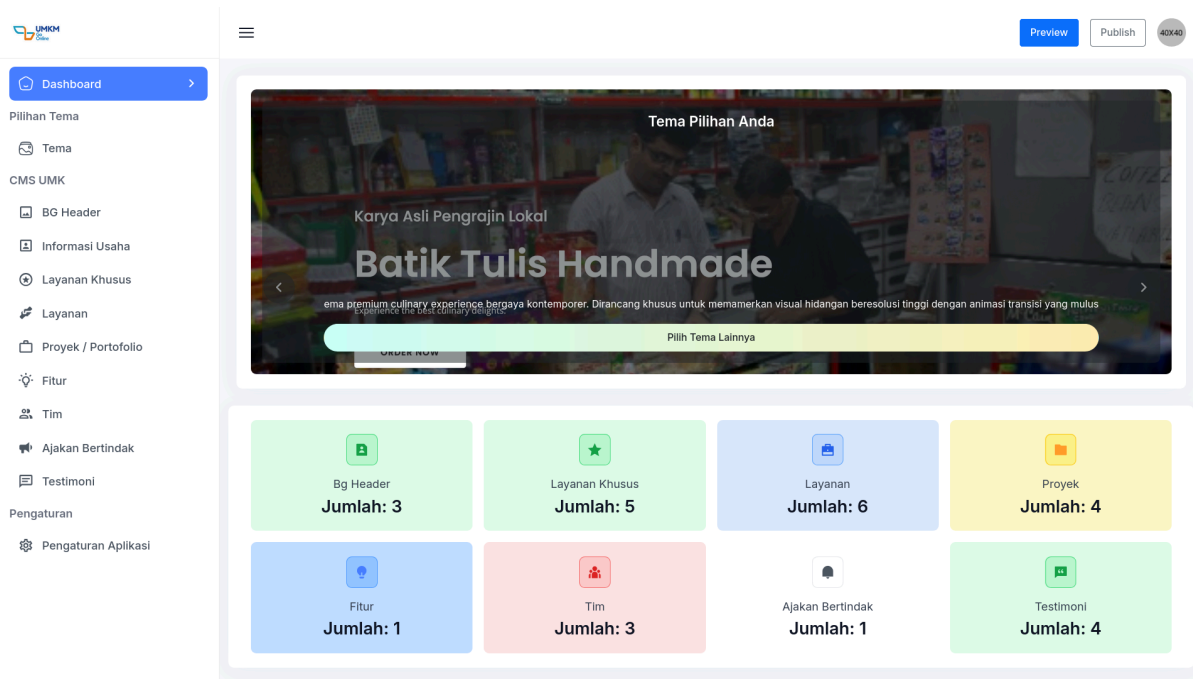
UMKM Go Online

Dashboard
Pilihan Tema
Tema
CMS UMK
BG Header
Informasi Usaha
Layanan Khusus
Layanan
Proyek / Portofolio
Fitur
Tim
Ajakan Bertindak
Testimoni
Pengaturan
Pengaturan Aplikasi

Preview
Publish
40X40

Tema Pilihan Anda

Karya Asli Pengrajin Lokal

Batik Tulis Handmade

ema premium culinary experience bergaya kontemporer. Dirancang khusus untuk memamerkan visual hidangan beresolusi tinggi dengan animasi transisi yang mulus

Experience the best culinary delights.

Pilih Tema Lainnya

ORDER NOW

Bg Header
Jumlah: 3

Layanan Khusus
Jumlah: 5

Layanan
Jumlah: 6

Proyek
Jumlah: 4

Fitur
Jumlah: 1

Tim
Jumlah: 3

Ajakan Bertindak
Jumlah: 1

Testimoni
Jumlah: 4